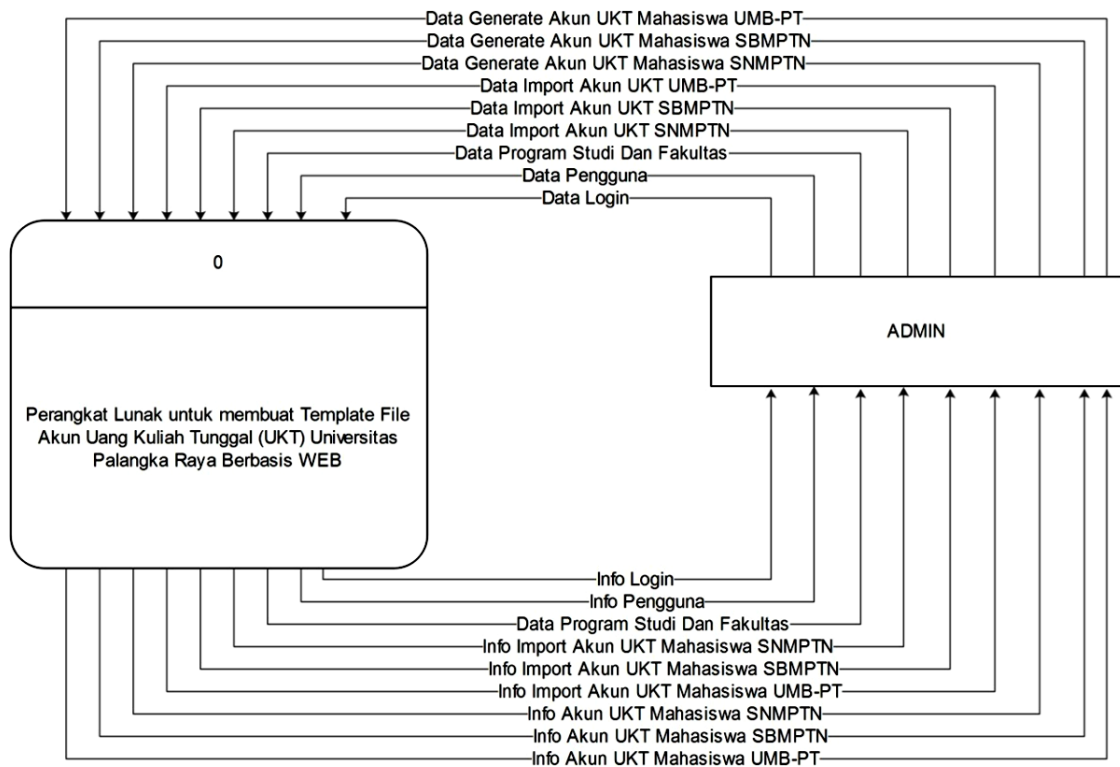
Data Generate Akun UKT Mahasiswa UMB-PT
Data Generate Akun UKT Mahasiswa SBMPTN
Data Generate Akun UKT Mahasiswa SNMPTN
Data Import Akun UKT UMB-PT
Data Import Akun UKT SBMPTN
Data Import Akun UKT SNMPTN
Data Program Studi Dan Fakultas
Data Pengguna
Data Login

0

Perangkat Lunak untuk membuat Template File Akun Uang Kuliah Tunggal (UKT) Universitas Palangka Raya Berbasis WEB

ADMIN

Info Login
Info Pengguna
Data Program Studi Dan Fakultas
Info Import Akun UKT Mahasiswa SNMPTN
Info Import Akun UKT Mahasiswa SBMPTN
Info Import Akun UKT Mahasiswa UMB-PT
Info Akun UKT Mahasiswa SNMPTN
Info Akun UKT Mahasiswa SBMPTN
Info Akun UKT Mahasiswa UMB-PT